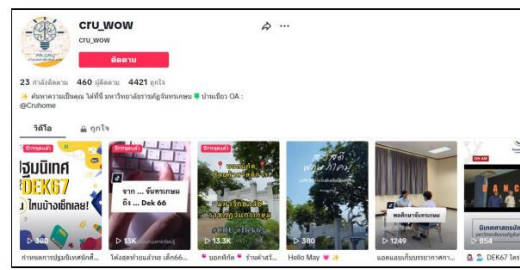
cru_wow
cru_wow
ติดตาม
23 กำลังติดตาม 460 ผู้ติดตาม 4421 ถูกใจ
✨ ค้นหาความเป็นคุณ ได้ที่นี่ มหาวิทยาลัยราชภัฏจันทรเกษม 💚 บ้านเขียว OA : @Cruhome
วิดีโอ
ถูกใจ
ปฐมนิเทศ
DEK67
ไหนบ้างเช็กเลย!
380
กำหนดการปฐมนิเทศนักศึ...
ปักหมุดแล้ว
จาก ... จันทรเกษม
ถึง ... Dek 66
13K
ได้เวลาจำบนด้วยน เด็ก66...
ปักหมุดแล้ว
13.3K
บอกพิกัด จ้างคำสวั...
380
Hello May
พลศึกษาจันทรเกษม
1249
ผลงานการเรียนการสอนศา...
854
DEK67 ใคร
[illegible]